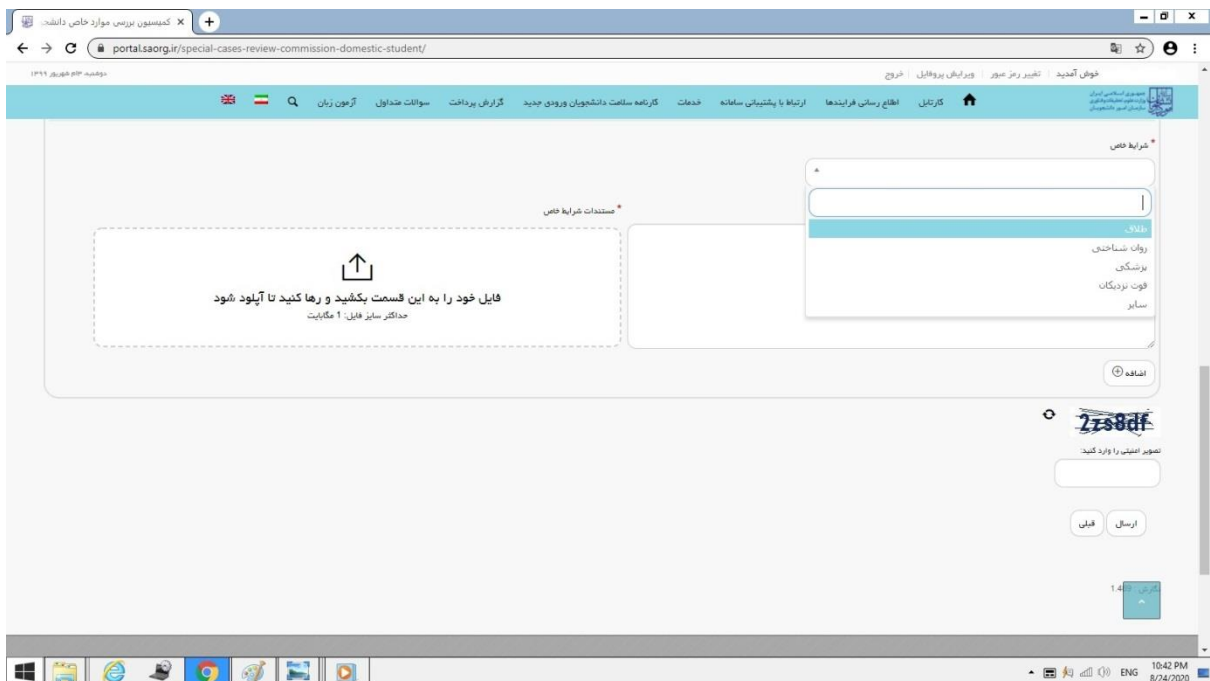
کمیسیون بررسی موارد خاص دانشجو ×

portal.saorg.ir/special-cases-review-commission-domestic-student/

دوشنبه ۳ شهریور ۱۳۹۹

خوش آمدید | تغییر رمز عبور | ویرایش پروفایل | خروج

جمهوری اسلامی ایران
وزارت علوم تحقیقات و فناوری
سازمان امور دانشجویان

کارتابل | اطلاع رسانی فرایندها | ارتباط با پشتیبانی سامانه | خدمات | کارنامه سلامت دانشجویان ورودی جدید | گزارش پرداخت | سوالات متداول | آزمون زبان

* شرایط خاص

طلاق
روان شناختی
پزشکی
فوت نزدیکان
سایر

* مستندات شرایط خاص

فایل خود را به این قسمت بکشید و رها کنید تا آپلود شود
حداکثر سایز فایل: 1 مگابایت

اضافه

2zs8df

تصویر امنیتی را وارد کنید:

ارسال | قبلی

نگارش 1.4

ENG 10:42 PM 8/24/2020